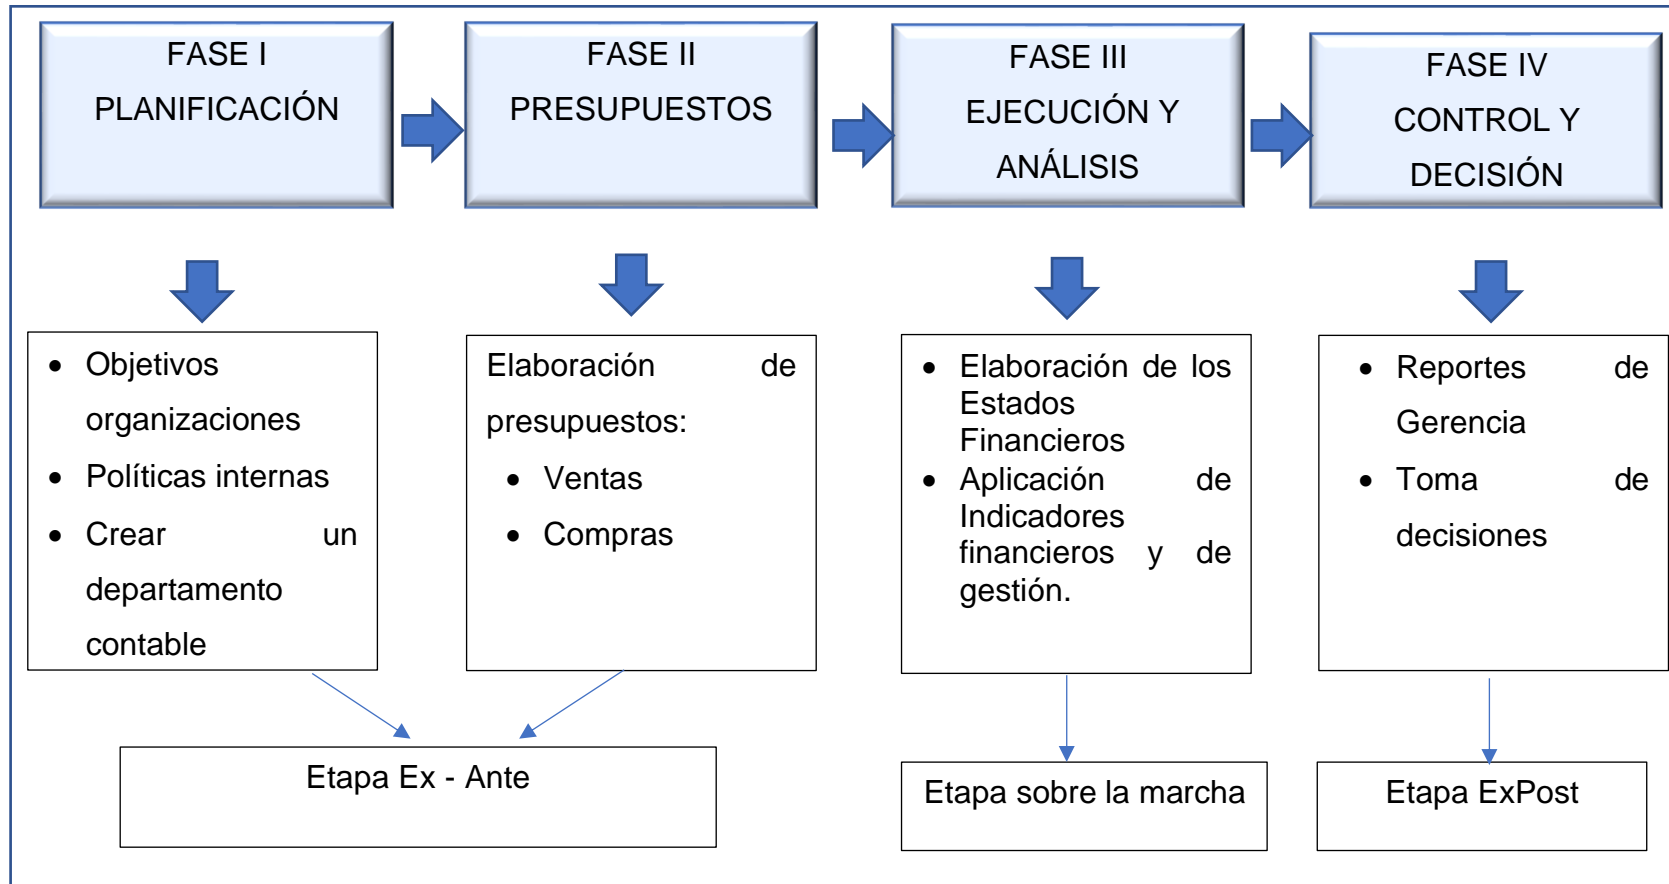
FASE I
PLANIFICACIÓN

FASE II
PRESUPUESTOS

FASE III
EJECUCIÓN Y ANÁLISIS

FASE IV
CONTROL Y DECISIÓN

- Objetivos organizaciones
- Políticas internas
- Crear un departamento contable

Elaboración de presupuestos:
- Ventas
- Compras

- Elaboración de los Estados Financieros
- Aplicación de Indicadores financieros y de gestión.

- Reportes de Gerencia
- Toma de decisiones

Etapa Ex - Ante

Etapa sobre la marcha

Etapa ExPost